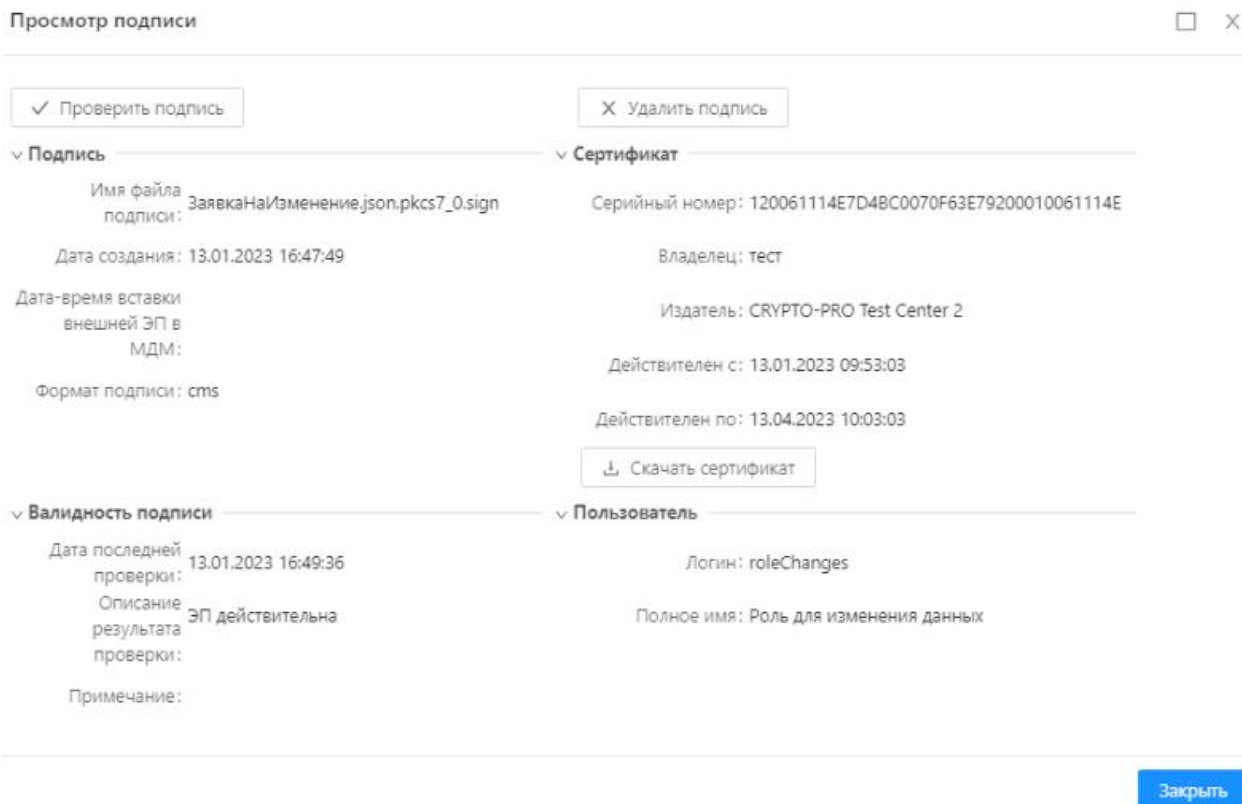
Просмотр подписи

☐ ×

✓ Проверить подпись

X Удалить подпись

∨ Подпись

Имя файла подписи: ЗаявкаНаИзменение.json.pkcs7_0.sign

Дата создания: 13.01.2023 16:47:49

Дата-время вставки внешней ЭП в МДМ:

Формат подписи: cms

∨ Сертификат

Серийный номер: 120061114E7D4BC0070F63E79200010061114E

Владелец: тест

Издатель: CRYPTO-PRO Test Center 2

Действителен с: 13.01.2023 09:53:03

Действителен по: 13.04.2023 10:03:03

⤓ Скачать сертификат

∨ Валидность подписи

Дата последней проверки: 13.01.2023 16:49:36

Описание результата проверки: ЭП действительна

Примечание:

∨ Пользователь

Логин: roleChanges

Полное имя: Роль для изменения данных

Закрыть